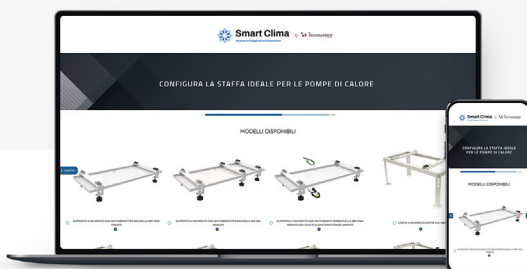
Smart Clima by Tecnosystemi

CONFIGURA LA STAFFA IDEALE PER LE POMPE DI CALORE

MODELLI DISPONIBILI

Smart Clima by Tecnosystemi

CONFIGURA LA STAFFA IDEALE PER LE POMPE DI CALORE

MODELLI DISPONIBILI